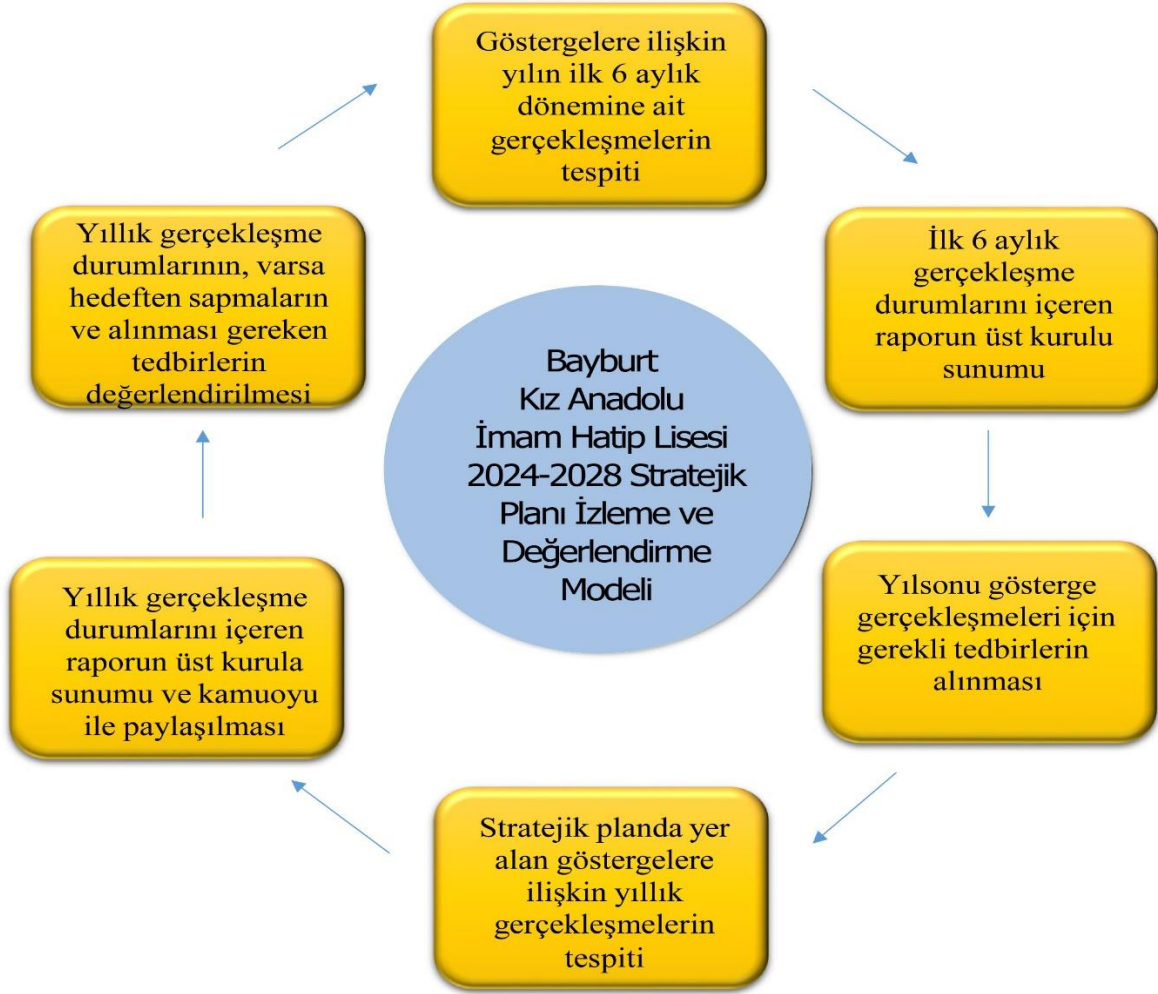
Bayburt Kız Anadolu İmam Hatip Lisesi 2024-2028 Stratejik Planı İzleme ve Değerlendirme Modeli

Göstergelere ilişkin yılın ilk 6 aylık dönemine ait gerçekleşmelerin tespiti

İlk 6 aylık gerçekleşme durumlarını içeren raporun üst kurulu sunumu

Yılsonu gösterge gerçekleşmeleri için gerekli tedbirlerin alınması

Stratejik planda yer alan göstergelere ilişkin yıllık gerçekleşmelerin tespiti

Yıllık gerçekleşme durumlarını içeren raporun üst kurula sunumu ve kamuoyu ile paylaşılması

Yıllık gerçekleşme durumlarının, varsa hedeften sapmaların ve alınması gereken tedbirlerin değerlendirilmesi